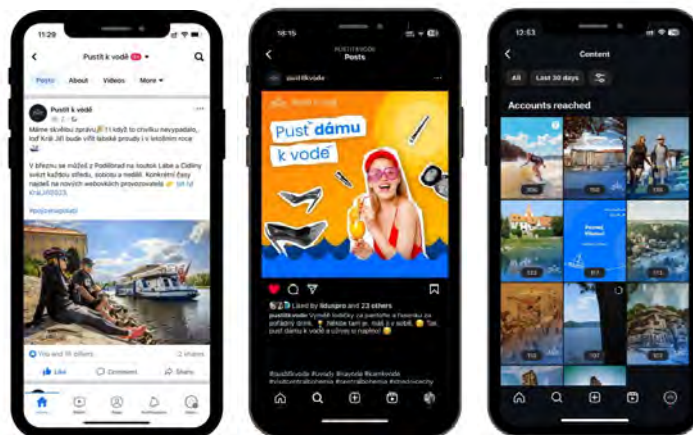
11:29

Pustit k vodě

Posts About Videos More

Pustit k vodě

Máme skvělou zprávu! I když to chvilku nevypadalo, tak Král Jiří bude vítit labské proudy i v letošním roce.

V březnu se můžeš z Poděbrad na soutok Labe a Cidliny svézt každou středu, sobotu a neděli. Konkrétní časy najdeš na nových webových stránkách provozovatele

#pojdvenapolabí

You and 16 others

Like Comment Share

16:15

PUSTIT K VODĚ
Posts

pustitkvode

Pusť dámu k vodě

Liked by lidusprs and 23 others

pustitkvode Vyvedl lodičky ca pantofle a hoďte kyblík za pořádný drink. Někde tam je, naší i v sobě. Tak pusť dámu k vodě a užívej si léta!

#pustitkvode #vylety #kampovikendu

12:53

Content

All Last 30 days

Accounts reached

Pusť
Vltavu!